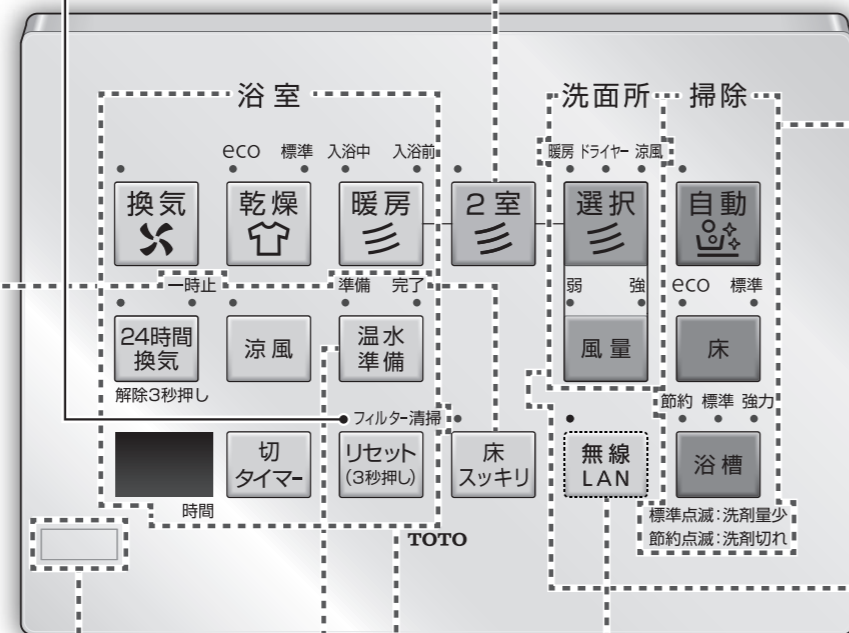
浴室

洗面所

掃除

eco 標準 入浴中 入浴前

暖房 ドライヤー 涼風

換気

乾燥

暖房

2室

選択

自動

一時止

準備 完了

弱 強

eco 標準

24時間換気

涼風

温水準備

風量

床

解除3秒押し

フィルター清掃

節約 標準 強力

切タイマー

リセット(3秒押し)

床スッキリ

無線LAN

浴槽

時間

標準点滅:洗剤量少

節約点滅:洗剤切れ

TOTO